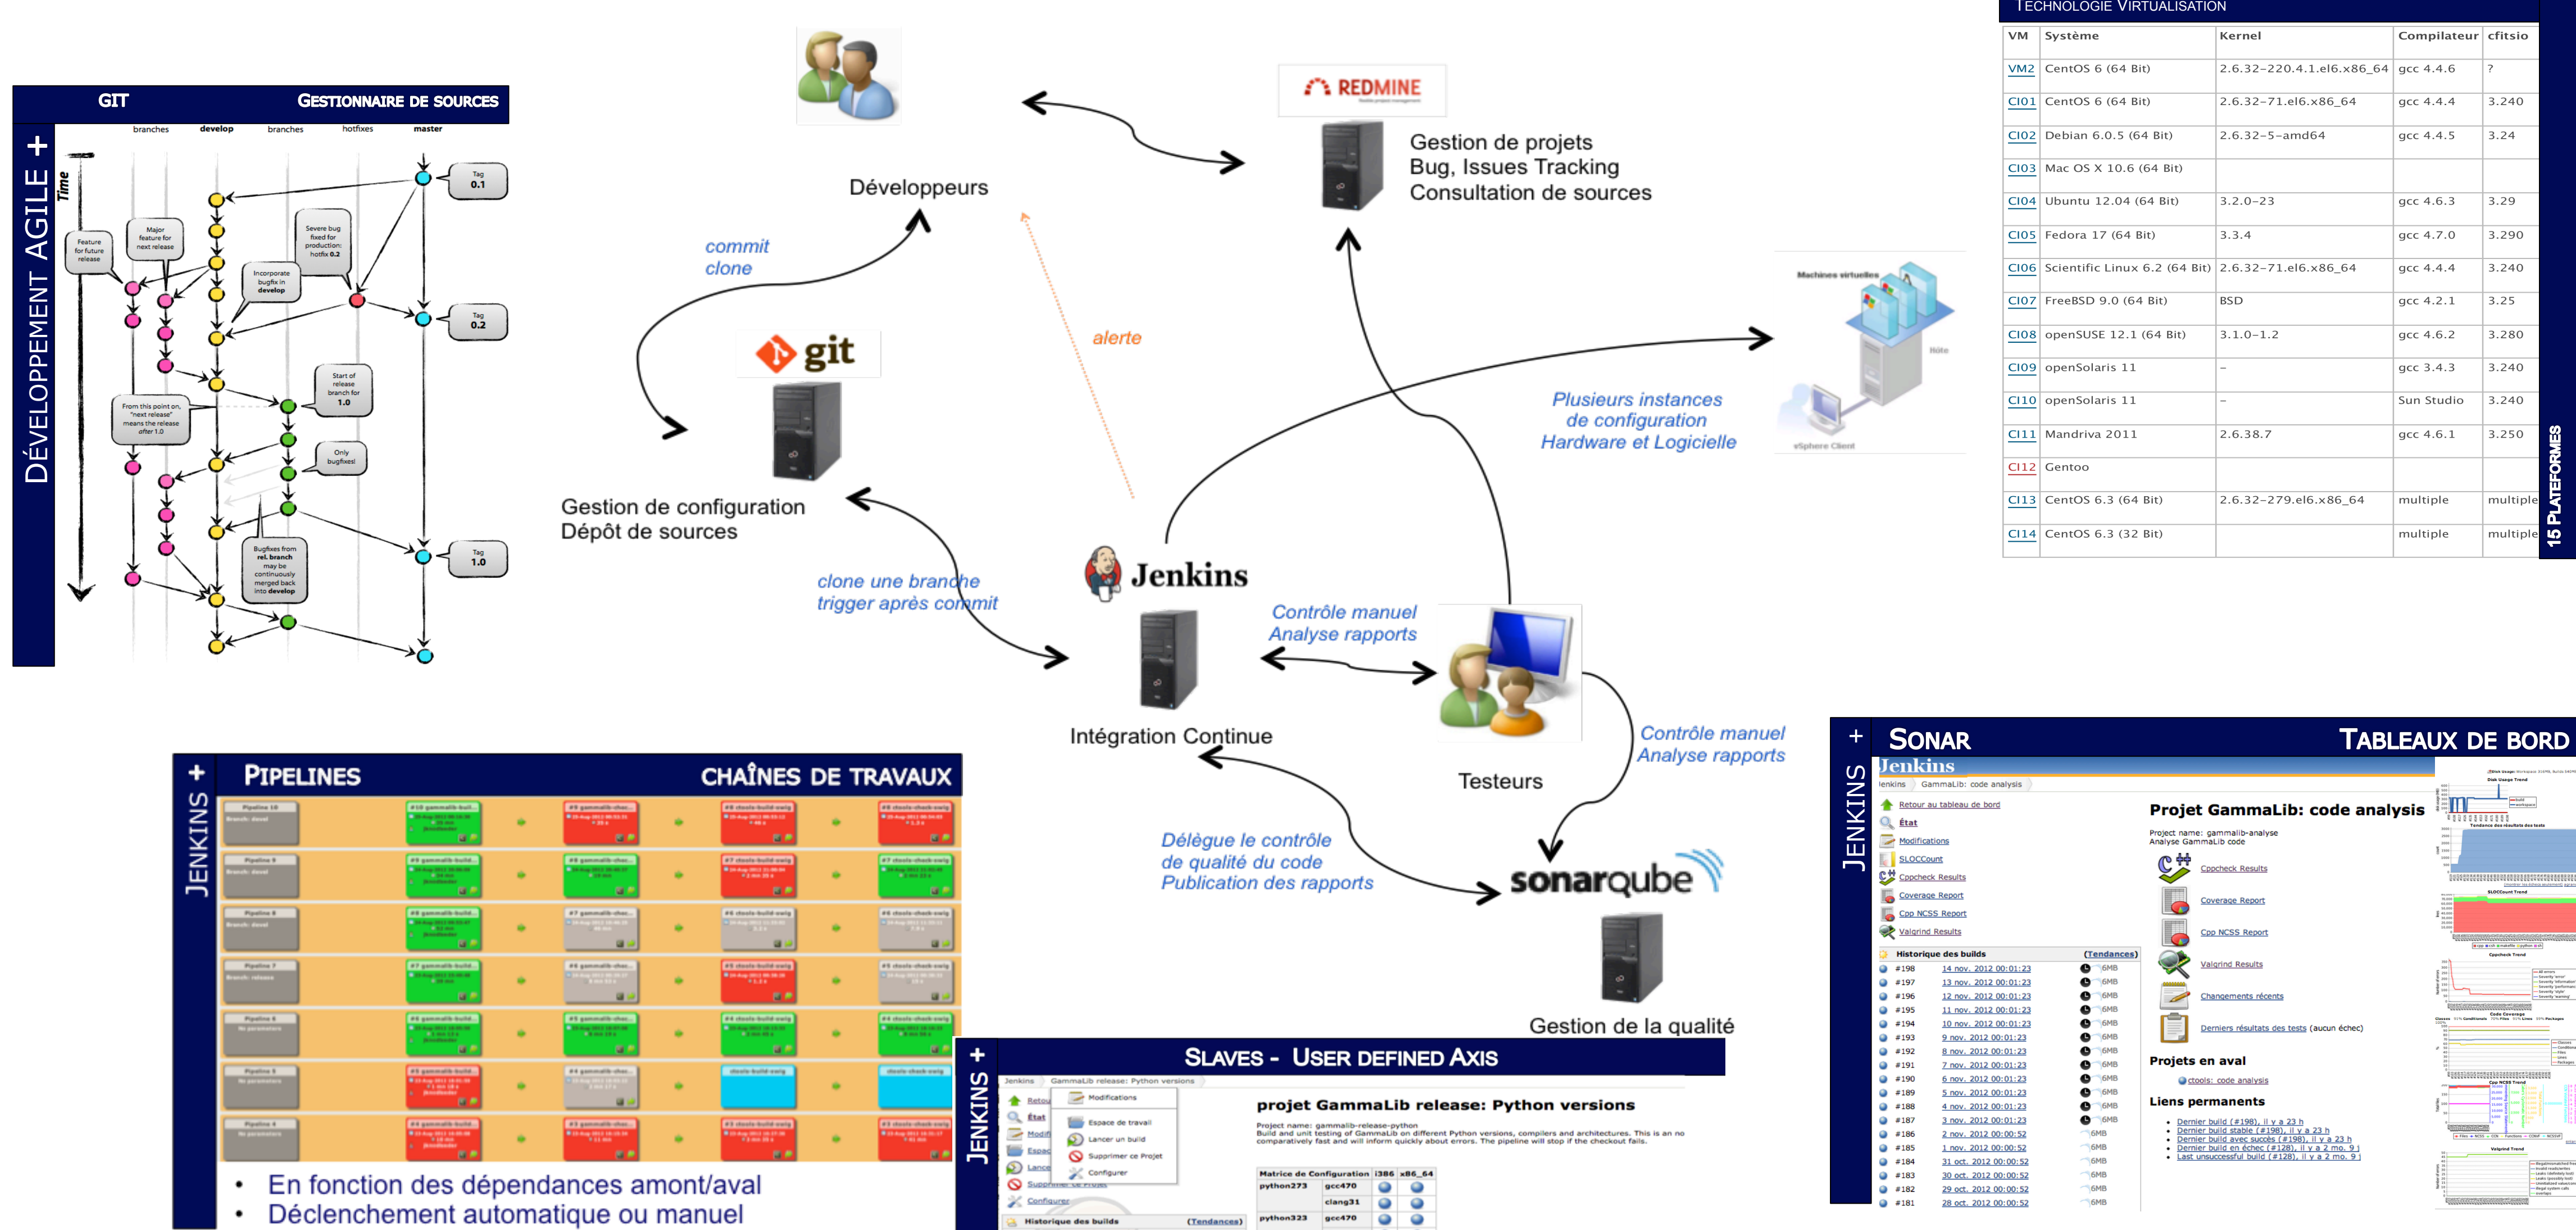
GIT GESTIONNAIRE DE SOURCES

DÉVELOPPEMENT AGILE +

branches develop branches hotfixes master

Time

Tag 0.1

Feature for future release

Major feature for next release

Severe bug fixed for production: hotfix 0.2

Incorporate bugfix in develop

Tag 0.2

Start of release branch for 1.0

From this point on, "next release" means the release after 1.0

Only bugfixes!

Bugfixes from rel. branch may be continuously merged back into develop

Tag 1.0

Développeurs

REDMINE

Gestion de projets
Bug, Issues Tracking
Consultation de sources

commit
clone

alerte

git

Gestion de configuration
Dépôt de sources

Plusieurs instances de configuration Hardware et Logicielle

Machines virtuelles

Hôte

vSphere Client

clone une branche
trigger après commit

Jenkins

Contrôle manuel
Analyse rapports

Intégration Continue

Testeurs

Contrôle manuel
Analyse rapports

Délègue le contrôle de qualité du code
Publication des rapports

sonarqube

Gestion de la qualité

TECHNOLOGIE VIRTUALISATION

| VM | Système | Kernel | Compilateur | cfitsio |
|---|---|---|---|---|
| VM2 | CentOS 6 (64 Bit) | 2.6.32-220.4.1.el6.x86_64 | gcc 4.4.6 | ? |
| CI01 | CentOS 6 (64 Bit) | 2.6.32-71.el6.x86_64 | gcc 4.4.4 | 3.240 |
| CI02 | Debian 6.0.5 (64 Bit) | 2.6.32-5-amd64 | gcc 4.4.5 | 3.24 |
| CI03 | Mac OS X 10.6 (64 Bit) | | | |
| CI04 | Ubuntu 12.04 (64 Bit) | 3.2.0-23 | gcc 4.6.3 | 3.29 |
| CI05 | Fedora 17 (64 Bit) | 3.3.4 | gcc 4.7.0 | 3.290 |
| CI06 | Scientific Linux 6.2 (64 Bit) | 2.6.32-71.el6.x86_64 | gcc 4.4.4 | 3.240 |
| CI07 | FreeBSD 9.0 (64 Bit) | BSD | gcc 4.2.1 | 3.25 |
| CI08 | openSUSE 12.1 (64 Bit) | 3.1.0-1.2 | gcc 4.6.2 | 3.280 |
| CI09 | openSolaris 11 | - | gcc 3.4.3 | 3.240 |
| CI10 | openSolaris 11 | - | Sun Studio | 3.240 |
| CI11 | Mandriva 2011 | 2.6.38.7 | gcc 4.6.1 | 3.250 |
| CI12 | Gentoo | | | |
| CI13 | CentOS 6.3 (64 Bit) | 2.6.32-279.el6.x86_64 | multiple | multiple |
| CI14 | CentOS 6.3 (32 Bit) | | multiple | multiple |

15 PLATEFORMES

JENKINS + PIPELINES CHAÎNES DE TRAVAUX

• En fonction des dépendances amont/aval
• Déclenchement automatique ou manuel

JENKINS + SLAVES - USER DEFINED AXIS

Jenkins GammaLib release: Python versions

Modifications
Espace de travail
Lancer un build
Supprimer ce Projet
Configurer

projet GammaLib release: Python versions

Historique des builds (Tendances)

| Matrice de Configuration | i386 | x86_64 |
|---|---|---|
| python273 | gcc470 | | |
| | clang31 | | |
| python323 | gcc470 | | |

JENKINS + SONAR TABLEAUX DE BORD

Jenkins
Jenkins GammaLib: code analysis

Retour au tableau de bord
État
Modifications
SLOCCount
Cppcheck Results
Coverage Report
Cpp NCSS Report
Valgrind Results

Historique des builds (Tendances)
#198 14 nov. 2012 00:01:23
#197 13 nov. 2012 00:01:23
#196 12 nov. 2012 00:01:23
#195 11 nov. 2012 00:01:23
#194 10 nov. 2012 00:01:23
#193 9 nov. 2012 00:01:23
#192 8 nov. 2012 00:01:23
#191 7 nov. 2012 00:01:23
#190 6 nov. 2012 00:01:23
#189 5 nov. 2012 00:01:23
#188 4 nov. 2012 00:01:23
#187 3 nov. 2012 00:01:23
#186 2 nov. 2012 00:00:52
#185 1 nov. 2012 00:00:52
#184 31 oct. 2012 00:00:52
#183 30 oct. 2012 00:00:52
#182 29 oct. 2012 00:00:52
#181 28 oct. 2012 00:00:52

Projet GammaLib: code analysis
Project name: gammalib-analyse
Analyse GammaLib code

Cppcheck Results
Coverage Report
Cpp NCSS Report
Valgrind Results
Changements récents
Derniers résultats des tests (aucun échec)

Projets en aval
ctools: code analysis

Liens permanents
Dernier build (#198), il y a 23 h
Dernier build stable (#198), il y a 23 h
Dernier build avec succès (#198), il y a 23 h
Dernier build en échec (#128), il y a 2 mo. 9 j
Last unsuccessful build (#128), il y a 2 mo. 9 j